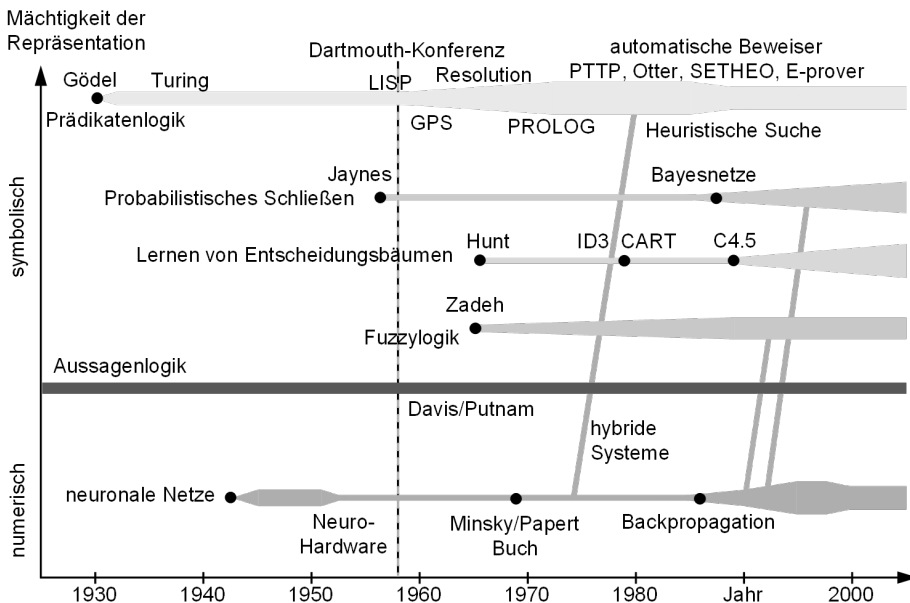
Mächtigkeit der Repräsentation

Dartmouth-Konferenz

automatische Beweiser
PTTP, Otter, SETHEO, E-prover

Gödel
Turing
LISP
Resolution
Prädikatenlogik
GPS
PROLOG
Heuristische Suche

Jaynes
Bayesnetze
Probabilistisches Schließen

Hunt
ID3
CART
C4.5
Lernen von Entscheidungsbäumen

Zadeh
Fuzzylogik

symbolisch

Aussagenlogik

Davis/Putnam

hybride Systeme

numerisch

neuronale Netze
Neuro-Hardware
Minsky/Papert Buch
Backpropagation

1930
1940
1950
1960
1970
1980
Jahr
2000